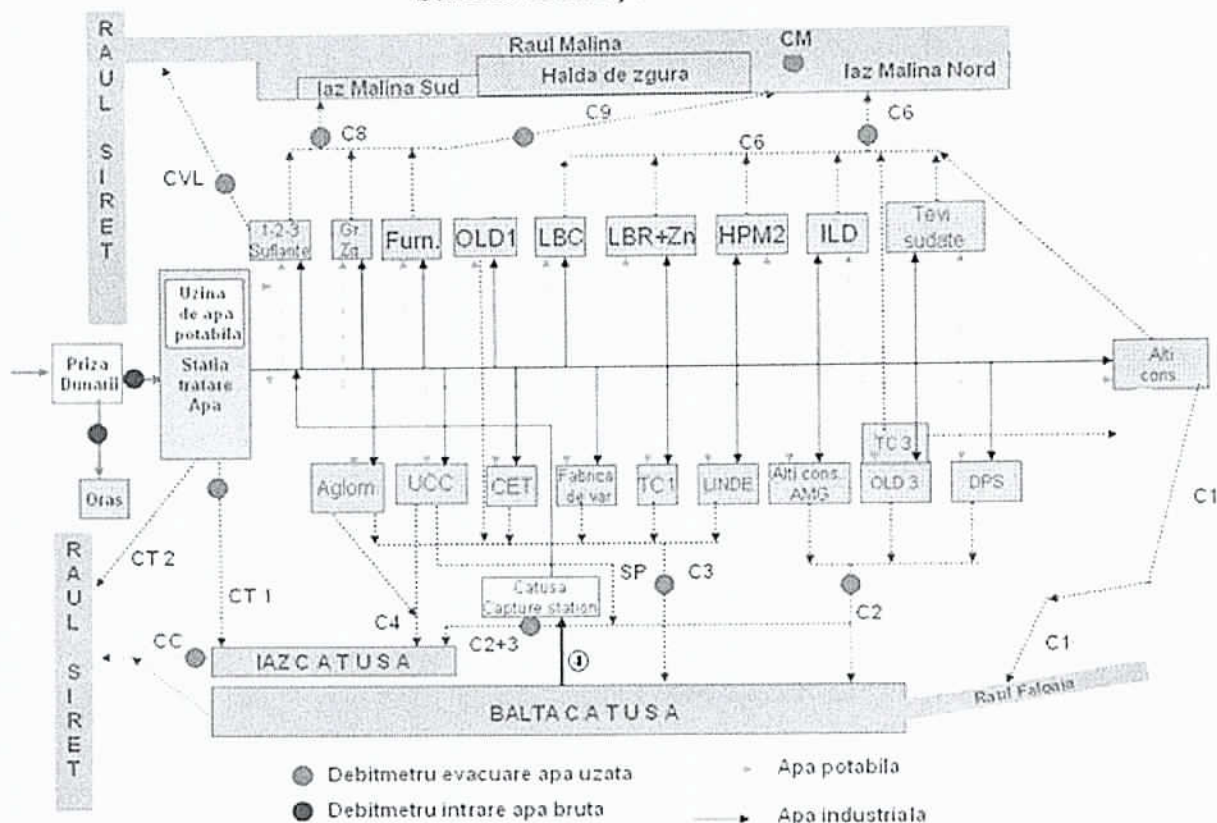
RAUL SIRET

Raul Malina
CM
Iaz Malina Sud
Halda de zgura
Iaz Malina Nord
C9
C8
C6
C6
CVL
1-2-3 Suflante
Gr. Zg.
Furn.
OLD1
LBC
LBR+Zn
HPM2
ILD
Tevi sudate
Uzina de apa potabila
Statia tratare Apa
Priza Dunarii
Alti cons
Oras
TC 3
Aglom
UCC
CET
Fabrica de var
TC 1
LINDE
Alti cons. AMG
OLD 3
DPS
C1
RAUL SIRET
CT 2
CT 1
SP
C3
Catusa Capture station
C4
C2+3
C2
CC
IAZ CATUSA
C1
BALTA CATUSA
Raul Falcoia

Debitmetru evacuare apa uzata
Debitmetru intrare apa bruta
Apa potabila
Apa industriala